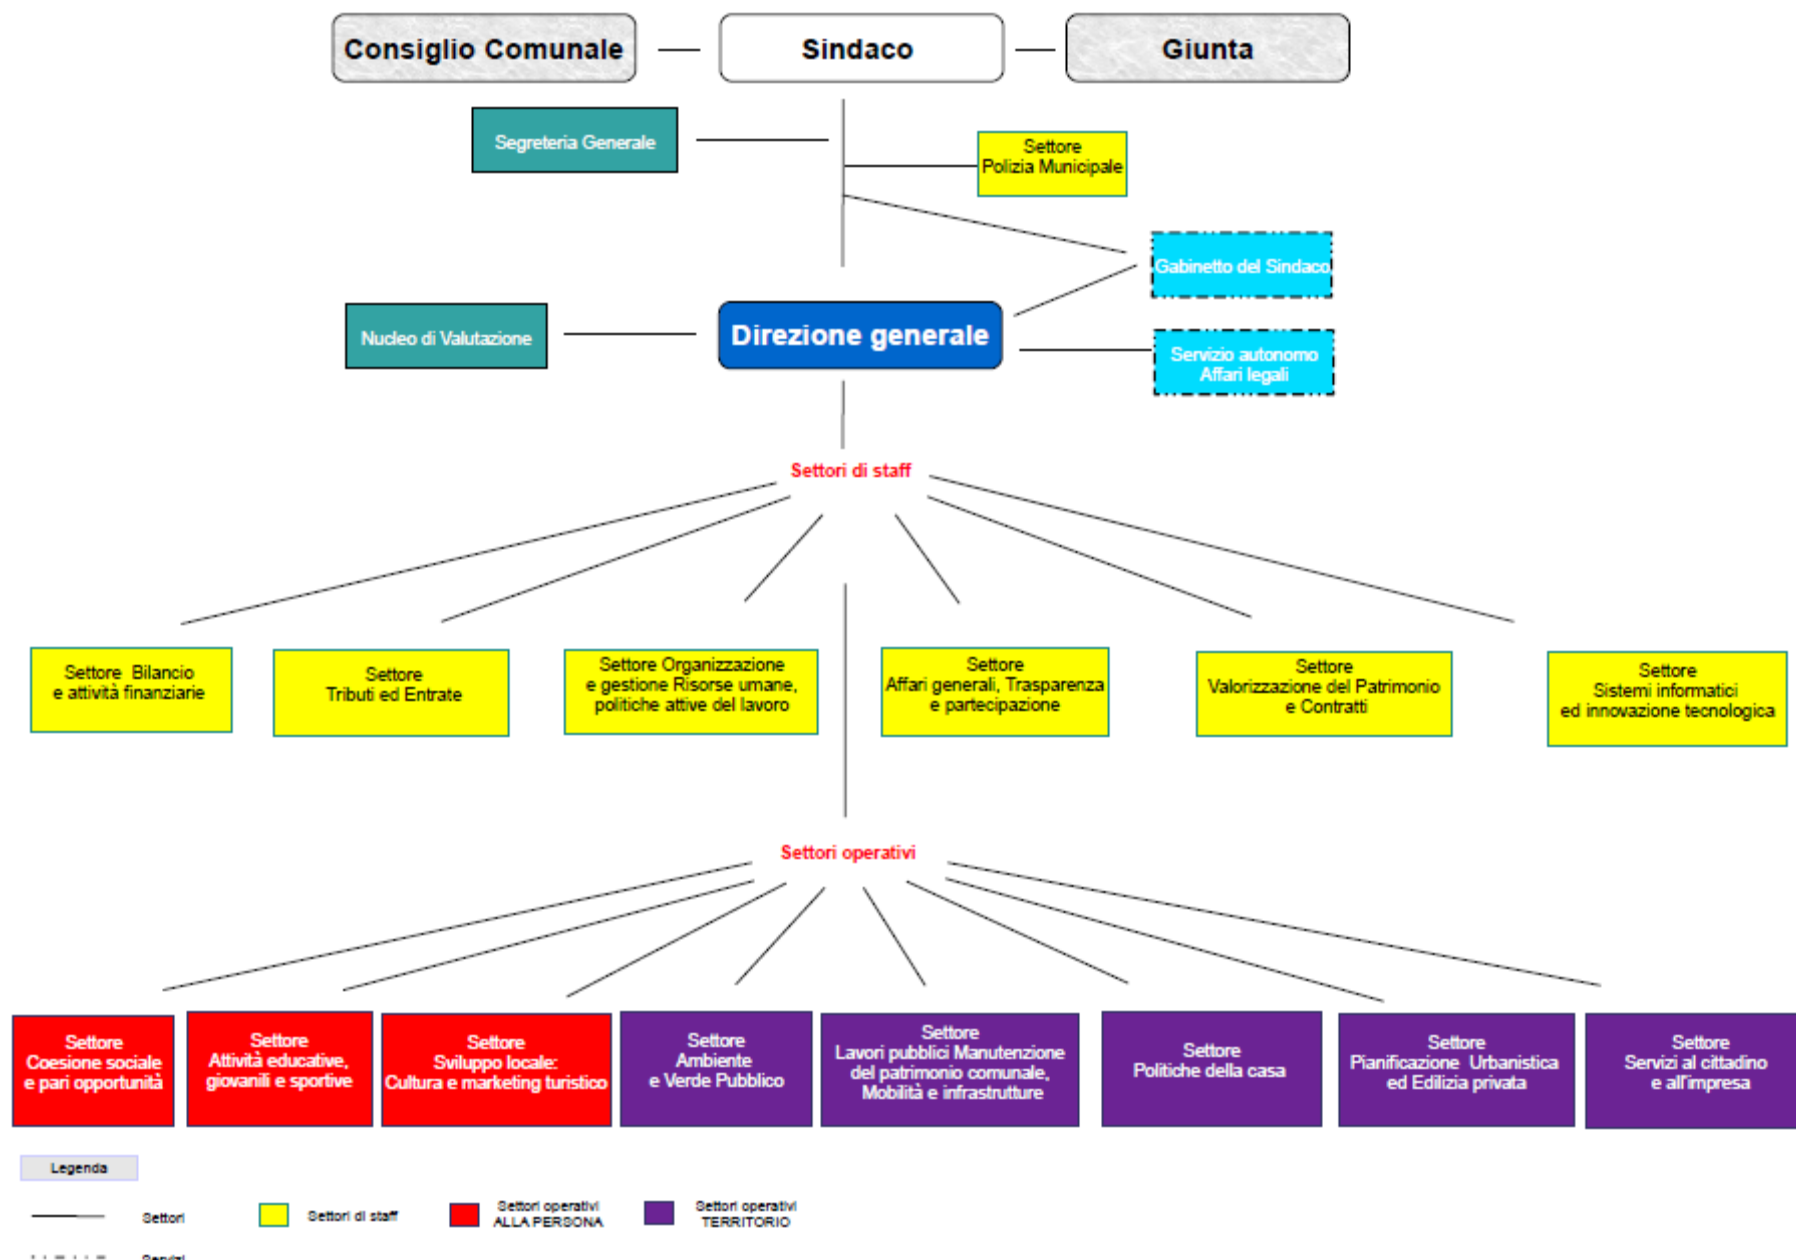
Consiglio Comunale

Sindaco

Giunta

Segreteria Generale

Settore Polizia Municipale

Gabinetto del Sindaco

Nucleo di Valutazione

Direzione generale

Servizio autonomo Affari legali

Settori di staff

Settore Bilancio e attività finanziarie

Settore Tributi ed Entrate

Settore Organizzazione e gestione Risorse umane, politiche attive del lavoro

Settore Affari generali, Trasparenza e partecipazione

Settore Valorizzazione del Patrimonio e Contratti

Settore Sistemi informatici ed innovazione tecnologica

Settori operativi

Settore Coesione sociale e pari opportunità

Settore Attività educative, giovanili e sportive

Settore Sviluppo locale: Cultura e marketing turistico

Settore Ambiente e Verde Pubblico

Settore Lavori pubblici Manutenzione del patrimonio comunale, Mobilità e infrastrutture

Settore Politiche della casa

Settore Pianificazione Urbanistica ed Edilizia privata

Settore Servizi al cittadino e all'impresa

Legenda

Settori

Settori di staff

Settori operativi ALLA PERSONA

Settori operativi TERRITORIO

Servizi